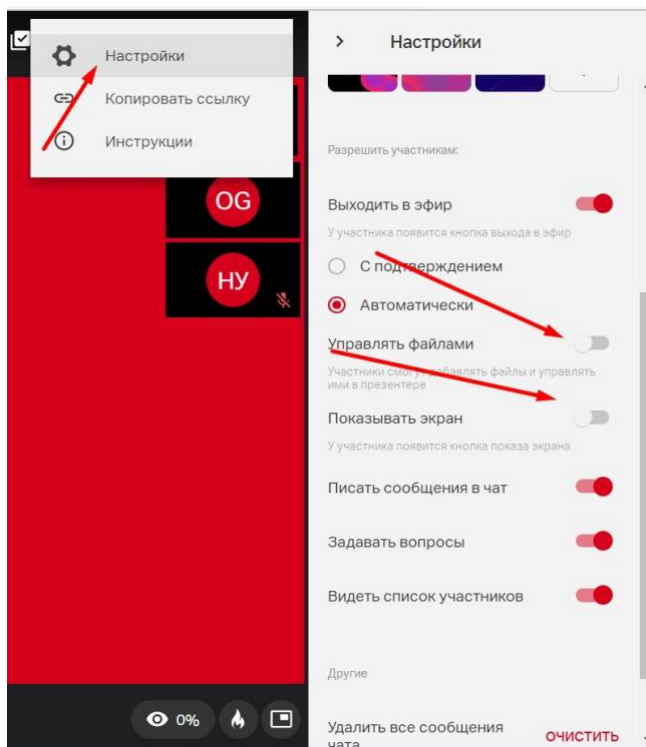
Настройки

Копировать ссылку

Инструкции

OG

НУ

0%

Настройки

Разрешить участникам:

Выходить в эфир

У участника появится кнопка выхода в эфир

С подтверждением

Автоматически

Управлять файлами

Участники смогут добавлять файлы и управлять ими в презентере

Показывать экран

У участника появится кнопка показа экрана

Писать сообщения в чат

Задавать вопросы

Видеть список участников

Другие

Удалить все сообщения чата

ОЧИСТИТЬ